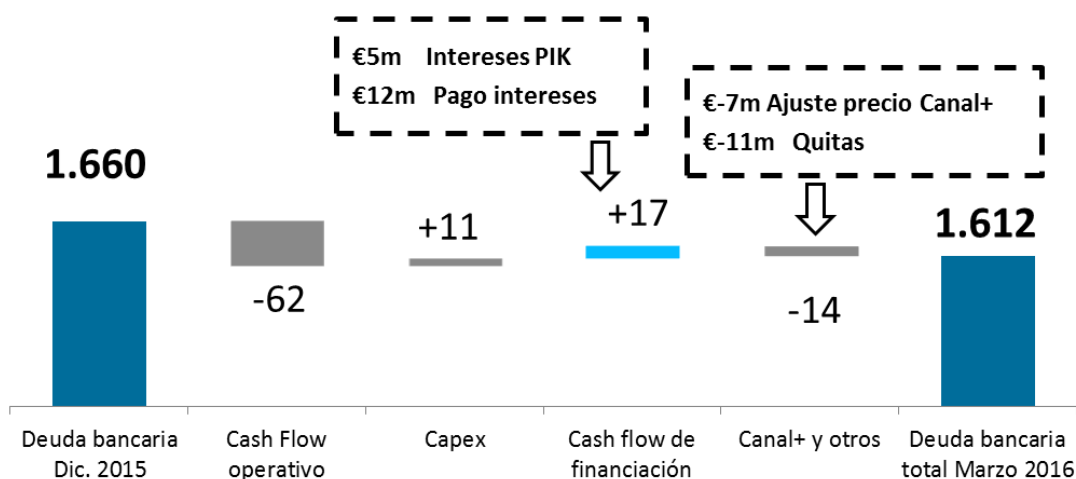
€5m Intereses PIK
€12m Pago intereses

€-7m Ajuste precio Canal+
€-11m Quitas

1.660

-62

+11

+17

-14

1.612

Deuda bancaria Dic. 2015

Cash Flow operativo

Capex

Cash flow de financiación

Canal+ y otros

Deuda bancaria total Marzo 2016